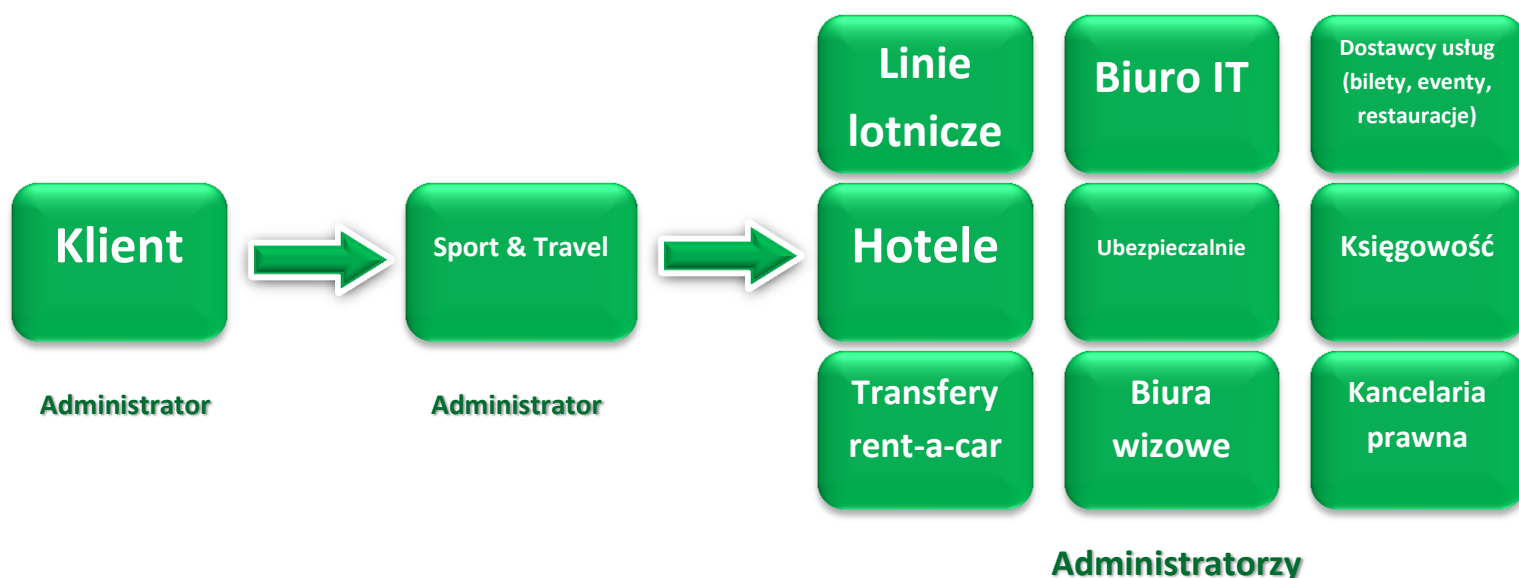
Klient

Administrator

Sport & Travel

Administrator

Linie lotnicze

Biuro IT

Dostawcy usług (bilety, eventy, restauracje)

Hotele

Ubezpieczalnie

Księgowość

Transfery rent-a-car

Biura wizowe

Kancelaria prawna

Administratorzy